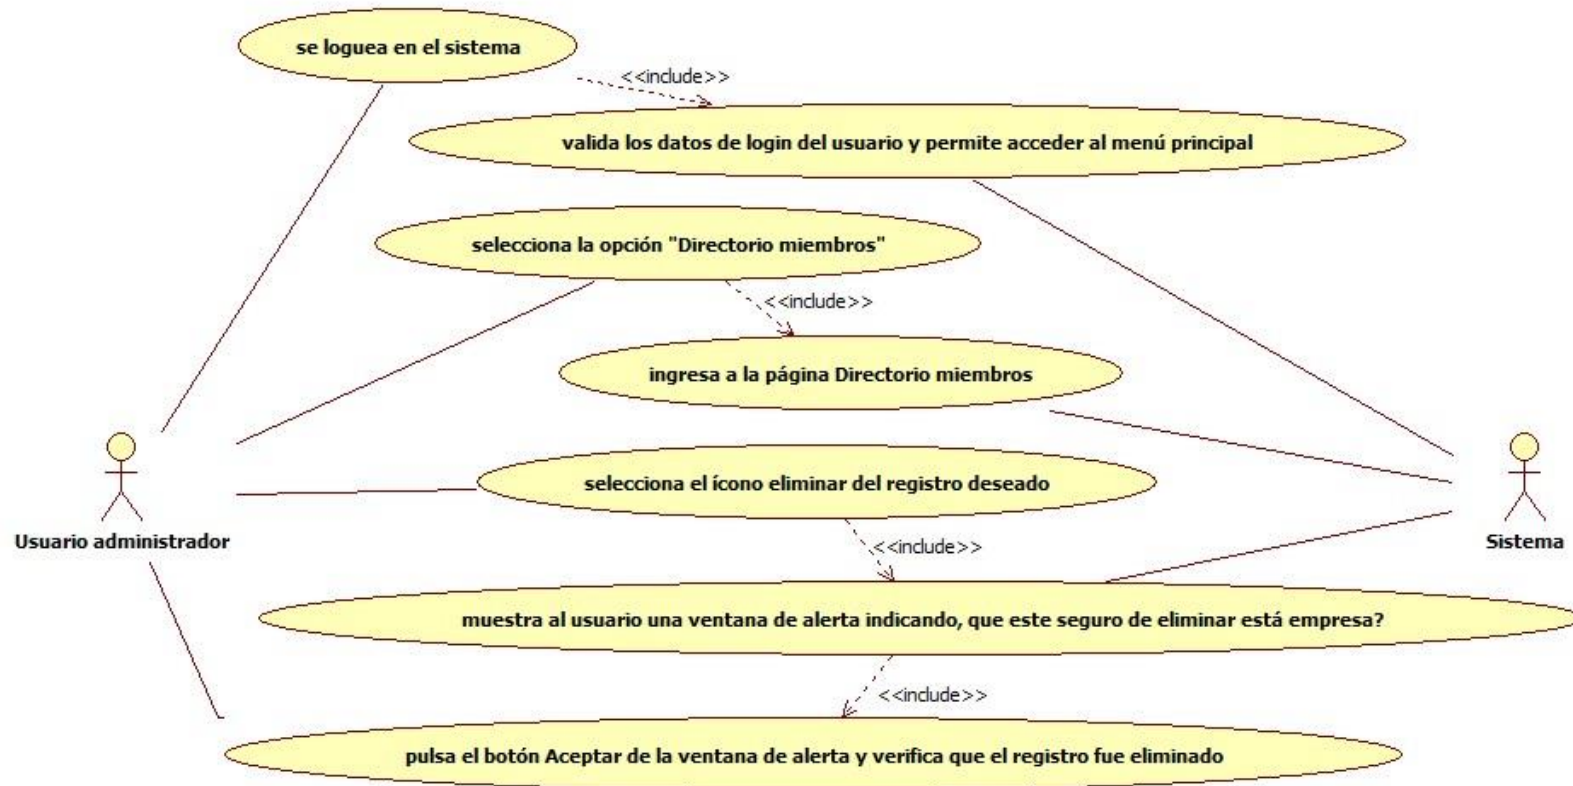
se loguea en el sistema

<<include>>

valida los datos de login del usuario y permite acceder al menú principal

selecciona la opción "Directorio miembros"

<<include>>

ingresa a la página Directorio miembros

selecciona el ícono eliminar del registro deseado

<<include>>

muestra al usuario una ventana de alerta indicando, que este seguro de eliminar está empresa?

<<include>>

pulsa el botón Aceptar de la ventana de alerta y verifica que el registro fue eliminado

Usuario administrador

Sistema